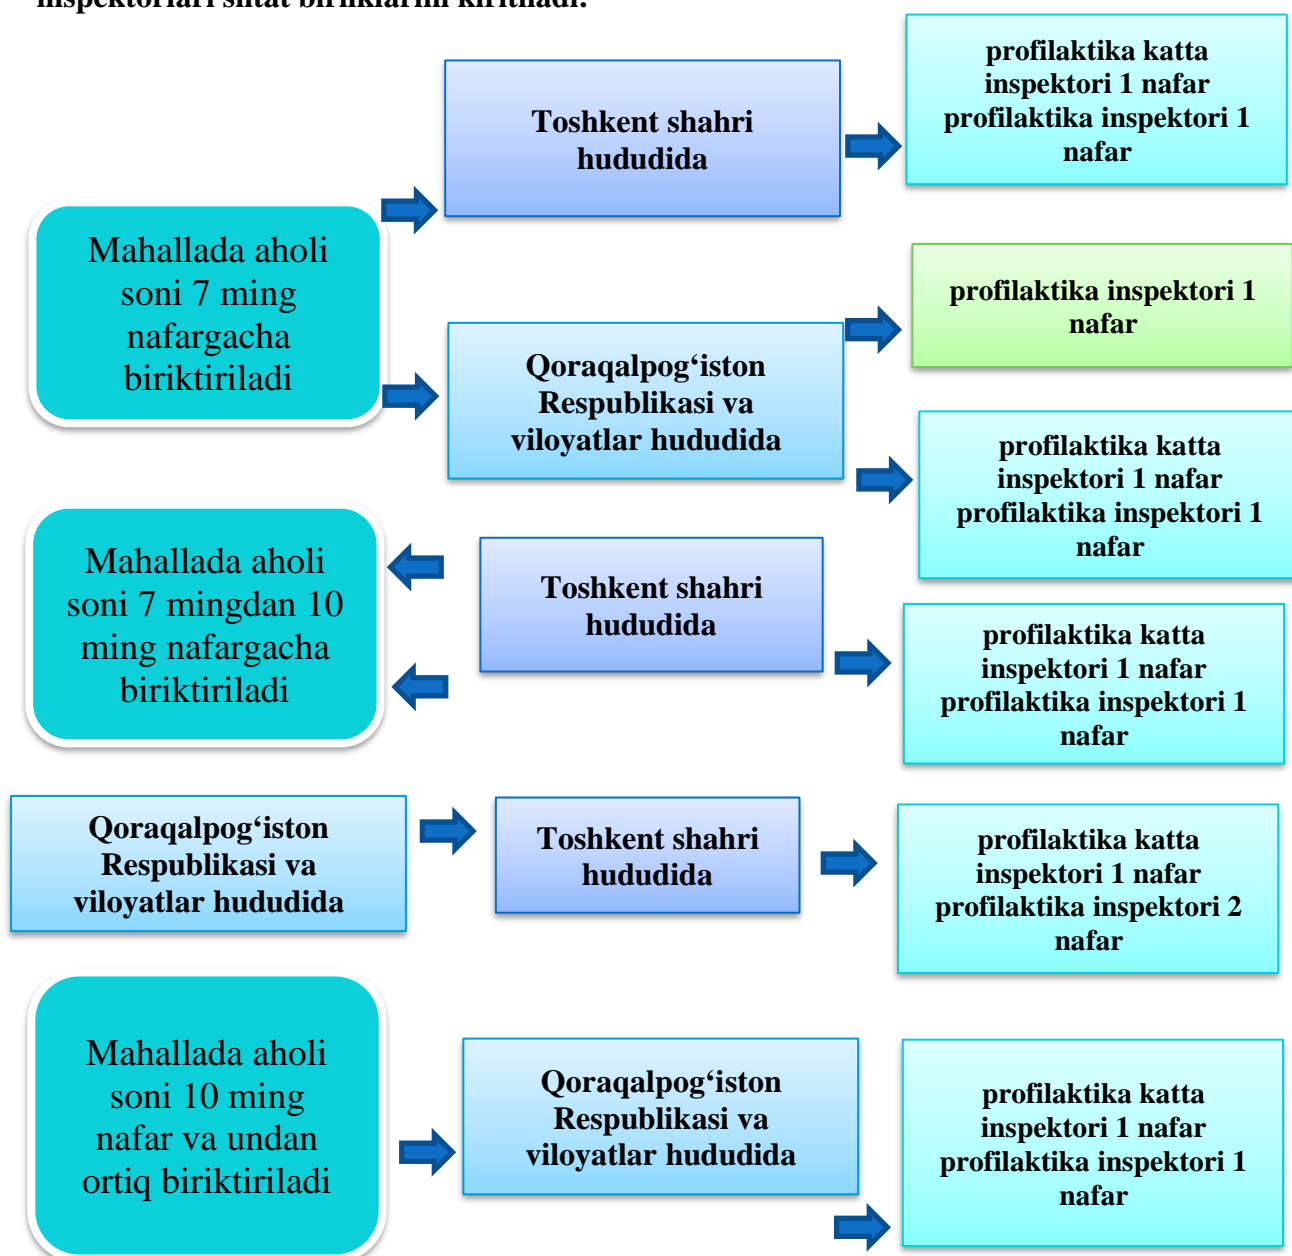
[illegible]

Toshkent shahri hududida

profilaktika katta inspektori 1 nafar profilaktika inspektori 1 nafar

Mahallada aholi soni 7 ming nafargacha biriktiriladi

profilaktika inspektori 1 nafar

Qoraqalpog‘iston Respublikasi va viloyatlar hududida

profilaktika katta inspektori 1 nafar profilaktika inspektori 1 nafar

Mahallada aholi soni 7 mingdan 10 ming nafargacha biriktiriladi

Toshkent shahri hududida

profilaktika katta inspektori 1 nafar profilaktika inspektori 1 nafar

Qoraqalpog‘iston Respublikasi va viloyatlar hududida

Toshkent shahri hududida

profilaktika katta inspektori 1 nafar profilaktika inspektori 2 nafar

Mahallada aholi soni 10 ming nafar va undan ortiq biriktiriladi

Qoraqalpog‘iston Respublikasi va viloyatlar hududida

profilaktika katta inspektori 1 nafar profilaktika inspektori 1 nafar